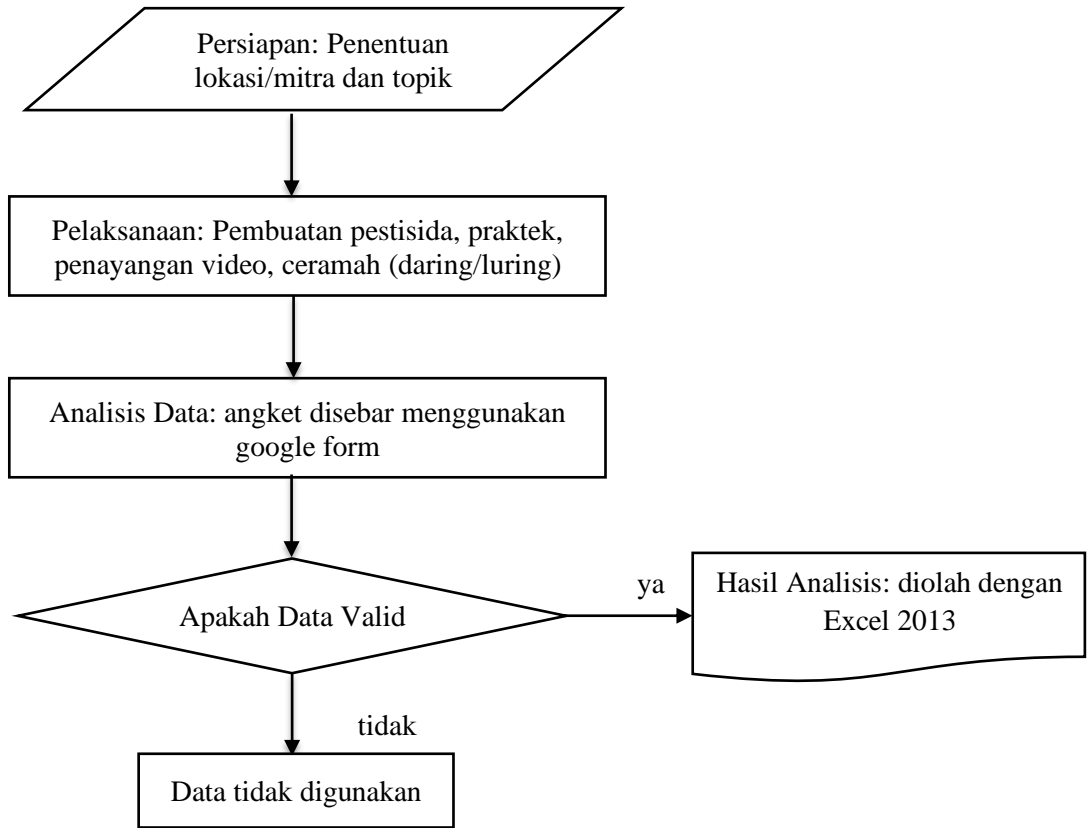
Persiapan: Penentuan lokasi/mitra dan topik

Pelaksanaan: Pembuatan pestisida, praktek, penayangan video, ceramah (daring/luring)

Analisis Data: angket disebar menggunakan google form

Apakah Data Valid

ya

Hasil Analisis: diolah dengan Excel 2013

tidak

Data tidak digunakan